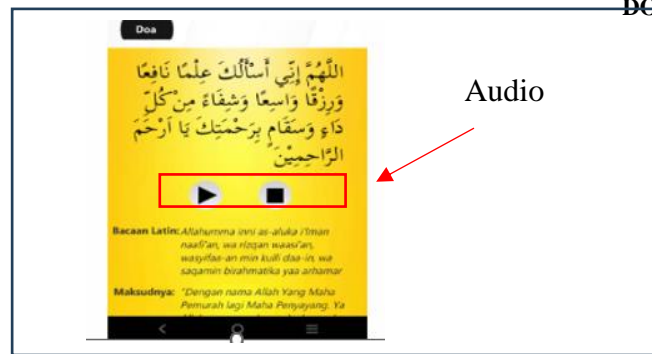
Doa

اللَّهُمَّ إِنِّي أَسْأَلُكَ عِلْمًا نَافِعًا وَرِزْقًا وَاسِعًا وَشِفَاءً مِنْ كُلِّ دَاءٍ وَسَقَامٍ بِرَحْمَتِكَ يَا أَرْحَمَ الرَّاحِمِيْنَ

Audio

Bacaan Latin: Allahumma inni as-aluka i'lman naafi'an, wa rizqan waasi'an, wasyifaa-an min kulli daa-in, wa saqamin birahmatika yaa arhamar

Maksudnya: "Dengan nama Allah Yang Maha Pemurah lagi Maha Penyayang. Ya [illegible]

DC